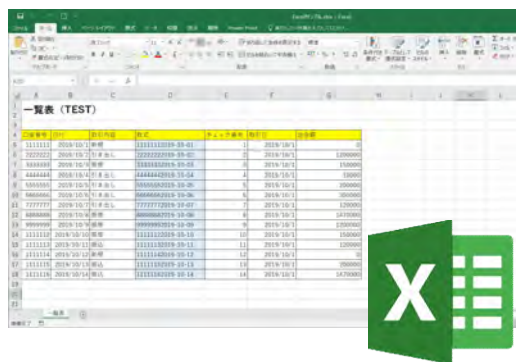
一覧表（TEST）

| 口座番号 | 日付 | 取引内容 | 数式 | チェック番号 | 取引日 | 出金額 |
|---|---|---|---|---|---|---|
| 1111111 | 2019/10/1 | 新規 | 11111112019-10-01 | 1 | 2019/10/1 | 0 |
| 2222222 | 2019/10/2 | 引き出し | 22222222019-10-02 | 2 | 2019/10/1 | 1200000 |
| 3333333 | 2019/10/3 | 新規 | 33333332019-10-03 | 3 | 2019/10/1 | 150000 |
| 4444444 | 2019/10/4 | 引き出し | 44444442019-10-04 | 4 | 2019/10/1 | 15000 |
| 5555555 | 2019/10/5 | 引き出し | 55555552019-10-05 | 5 | 2019/10/1 | 350000 |
| 6666666 | 2019/10/6 | 引き出し | 66666662019-10-06 | 6 | 2019/10/1 | 350000 |
| 7777777 | 2019/10/7 | 引き出し | 77777772019-10-07 | 7 | 2019/10/1 | 120000 |
| 8888888 | 2019/10/8 | 新規 | 88888882019-10-08 | 8 | 2019/10/1 | 1470000 |
| 9999999 | 2019/10/9 | 新規 | 99999992019-10-09 | 9 | 2019/10/1 | 1200000 |
| 1111112 | 2019/10/10 | 新規 | 11111122019-10-10 | 10 | 2019/10/1 | 150000 |
| 1111113 | 2019/10/11 | 新規 | 11111132019-10-11 | 11 | 2019/10/1 | 120000 |
| 1111114 | 2019/10/12 | 新規 | 11111142019-10-12 | 12 | 2019/10/1 | 0 |
| 1111115 | 2019/10/13 | 新規 | 11111152019-10-13 | 13 | 2019/10/1 | 350000 |
| 1111116 | 2019/10/14 | 新規 | 11111162019-10-14 | 14 | 2019/10/1 | 1470000 |

一覧表